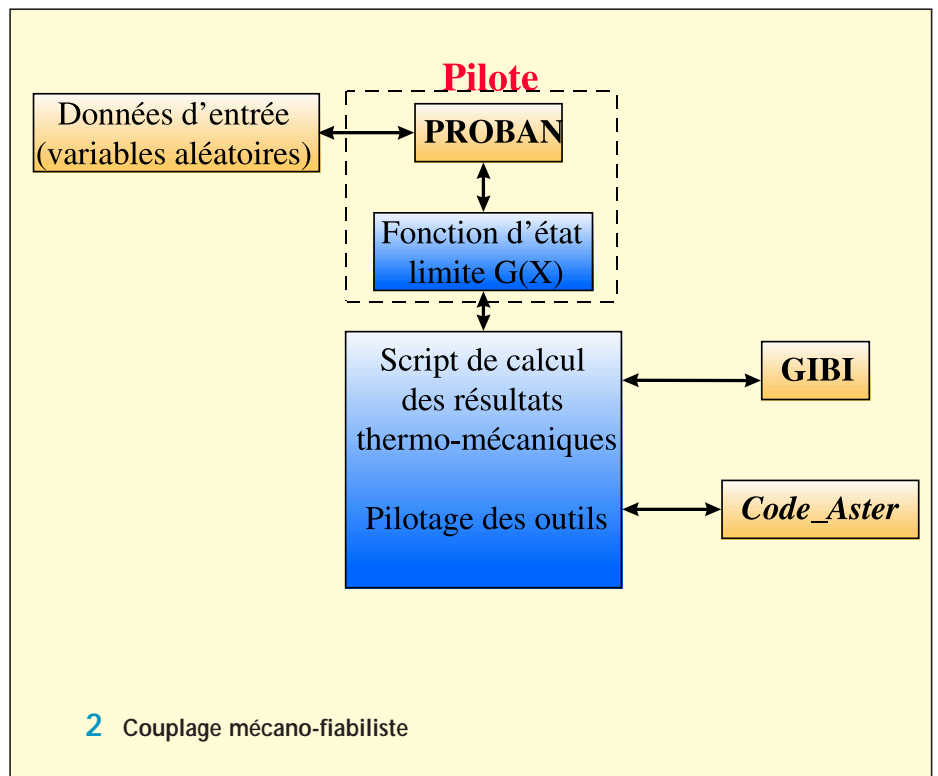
Pilote

Données d’entrée (variables aléatoires)

PROBAN

Fonction d’état limite G(X)

Script de calcul des résultats thermo-mécaniques

Pilotage des outils

GIBI

Code_Aster

2 Couplage mécano-fiabiliste